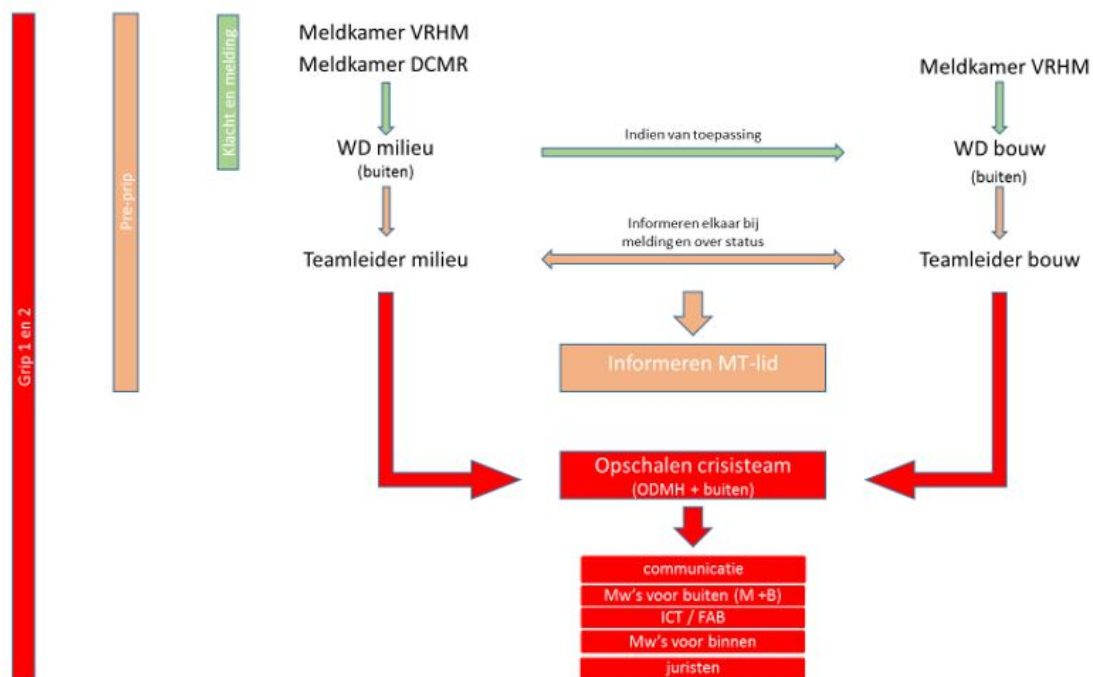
Grip 1 en 2

Pre-prip

Klacht en melding

Meldkamer VRHM
Meldkamer DCMR

WD milieu
(buiten)

Teamleider milieu

Indien van toepassing

Informeren elkaar bij melding en over status

Meldkamer VRHM

WD bouw
(buiten)

Teamleider bouw

Informeren MT-lid

Opschalen crisisteam
(ODMH + buiten)

communicatie
Mw's voor buiten (M +B)
ICT / FAB
Mw's voor binnen
juristen